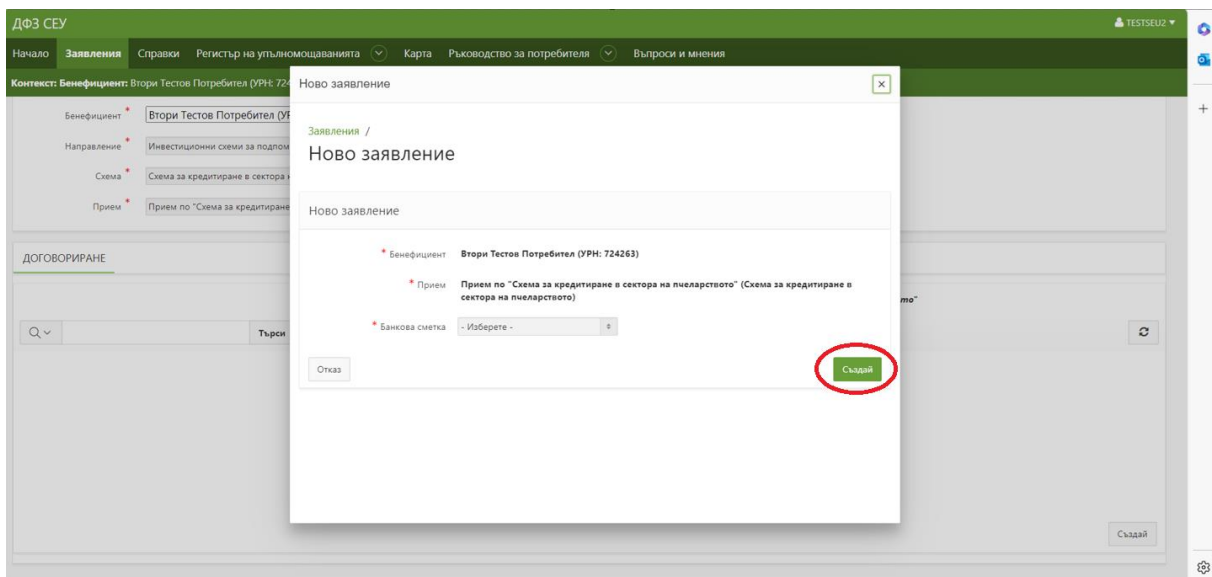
ДФЗ СЕУ

TESTSEU2

Начало Заявления Справки Регистър на упълномощаванията Карта Ръководство за потребителя Въпроси и мнения

Контекст: Бенефициент: Втори Тестов Потребител (УРН: 724

Бенефициент * Втори Тестов Потребител (УР

Направление * Инвестиционни схеми за подпом

Схема * Схема за кредитиране в сектора

Прием * Прием по "Схема за кредитиране

ДОГОВОРИРАНЕ

Търси

то"

Създай

Ново заявление

Заявления /

Ново заявление

Ново заявление

* Бенефициент Втори Тестов Потребител (УРН: 724263)

* Прием Прием по "Схема за кредитиране в сектора на пчеларството" (Схема за кредитиране в сектора на пчеларството)

* Банкова сметка - Изберете -

Отказ

Създай